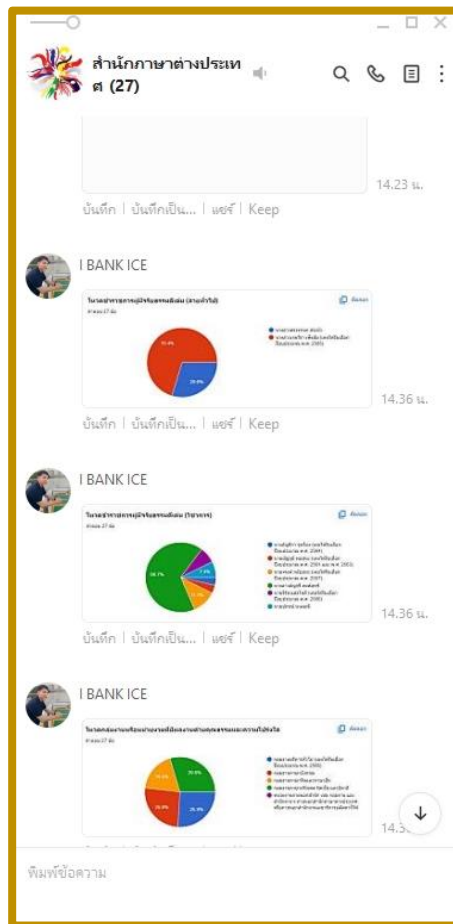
สำนักภาษาต่างประเทศ (27)

14.23 น.

บันทึก | บันทึกเป็น... | แชร์ | Keep

I BANK ICE

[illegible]

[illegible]

14.36 น.

บันทึก | บันทึกเป็น... | แชร์ | Keep

I BANK ICE

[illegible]

14.36 น.

บันทึก | บันทึกเป็น... | แชร์ | Keep

I BANK ICE

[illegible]

14.3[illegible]

พิมพ์ข้อความ